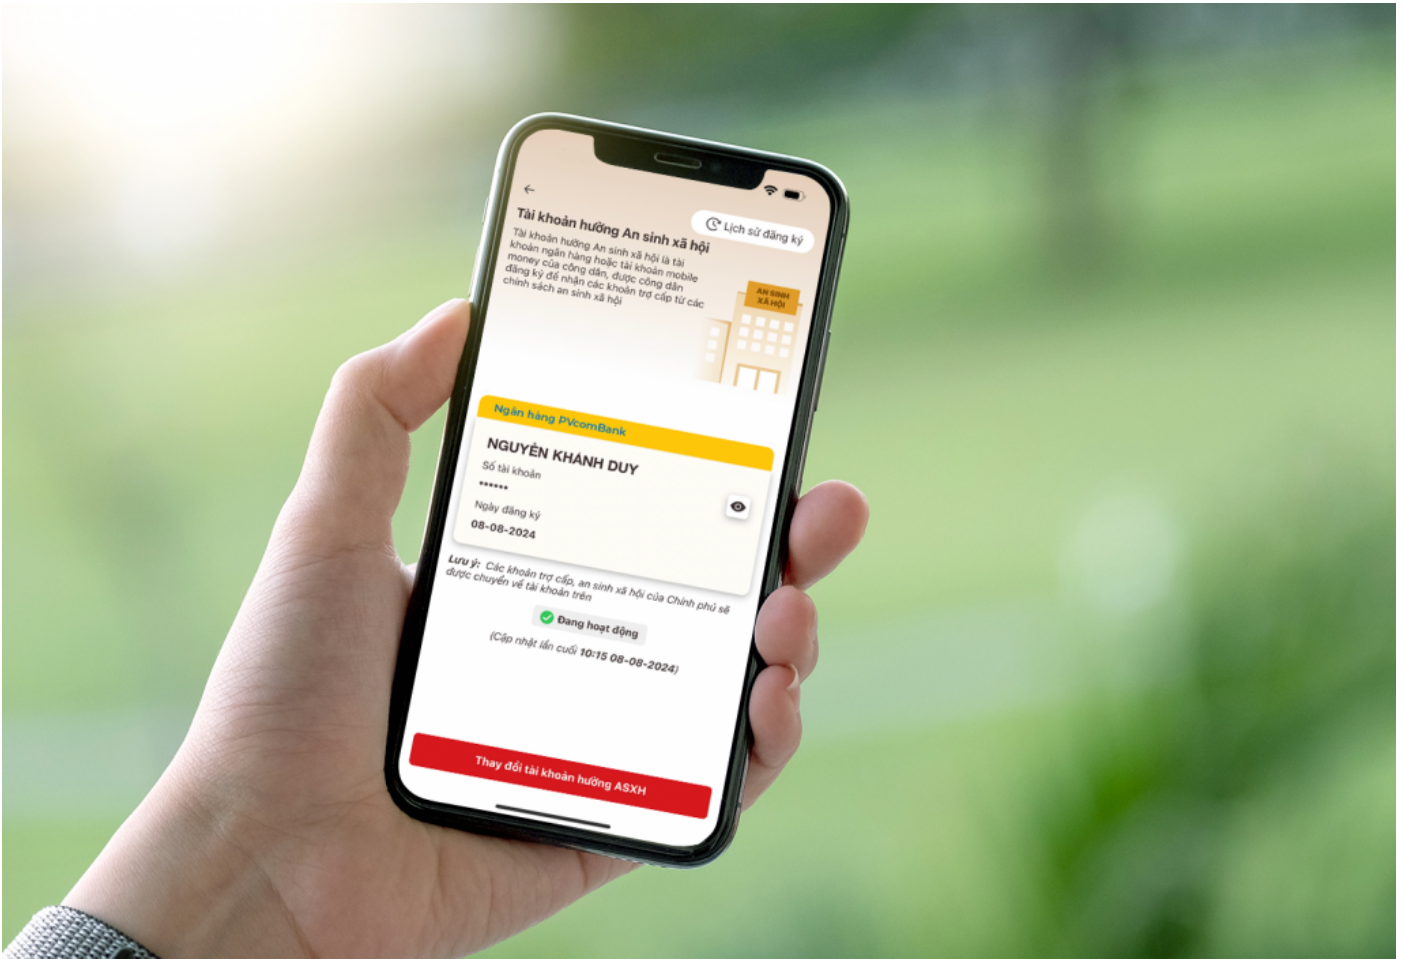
Tài khoản hưởng An sinh xã hội

Lịch sử đăng ký

Tài khoản hưởng An sinh xã hội là tài khoản ngân hàng hoặc tài khoản mobile money của công dân, được công dân đăng ký để nhận các khoản trợ cấp từ các chính sách an sinh xã hội

AN SINH XÃ HỘI

Ngân hàng PVcomBank

NGUYỄN KHÁNH DUY

Số tài khoản

******

Ngày đăng ký

08-08-2024

Lưu ý: Các khoản trợ cấp, an sinh xã hội của Chính phủ sẽ được chuyển về tài khoản trên

Đang hoạt động

(Cập nhật lần cuối 10:15 08-08-2024)

Thay đổi tài khoản hưởng ASXH